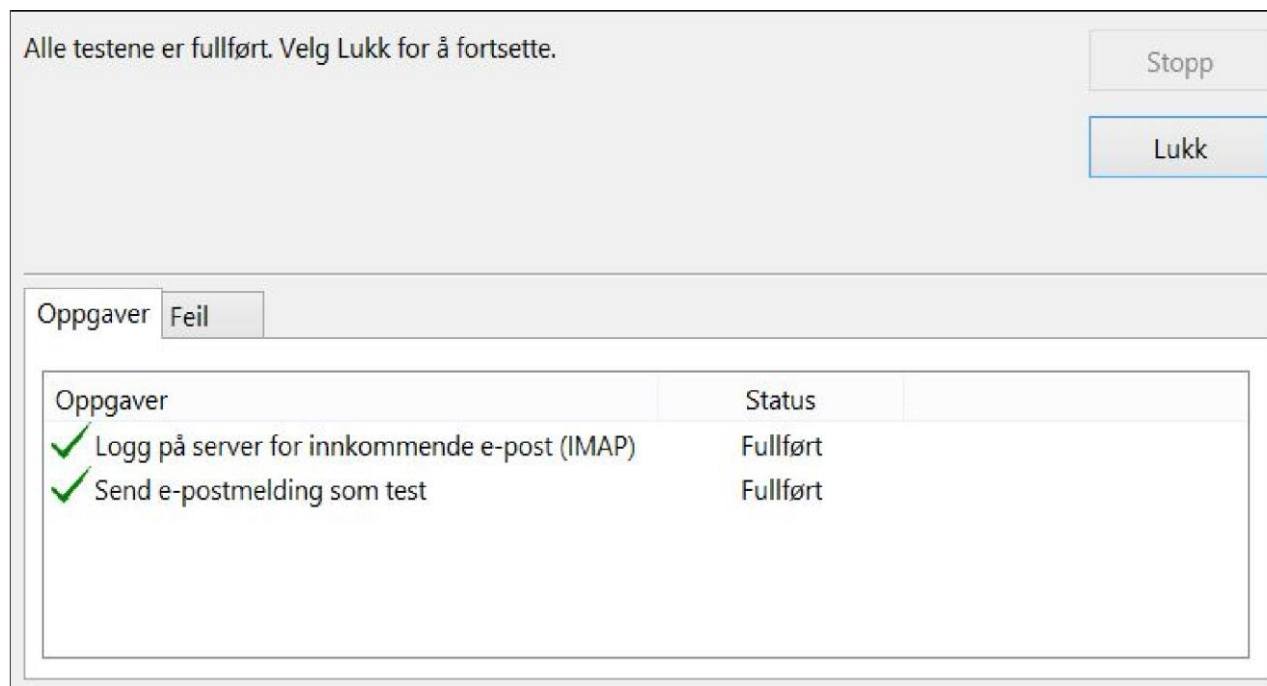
Alle testene er fullført. Velg Lukk for å fortsette.

Stopp

Lukk

Oppgaver Feil

| Oppgaver | Status |
|---|---|
| Logg på server for innkommende e-post (IMAP) | Fullført |
| Send e-postmelding som test | Fullført |